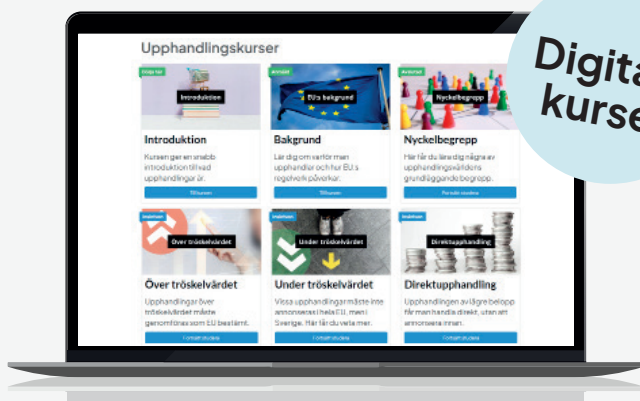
Upphandlingskurser

Digita
kurse

Introduktion

Introduktion

Kursen ger en snabb introduktion till vad upphandlingar är.

Till kursen

EU:s bakgrund

Bakgrund

Lär dig om varför man upphandlar och hur EU:s regelverk påverkar.

Till kursen

Nyckelbegrepp

Nyckelbegrepp

Här får du lära dig några av upphandlingsvärldens grundläggande begrepp.

Fortsätt studera

Över tröskelvärdet

Över tröskelvärdet

Upphandlingar över tröskelvärdet måste genomföras som EU bestämt.

Fortsätt studera

Under tröskelvärdet

Under tröskelvärdet

Vissa upphandlingar måste inte annonseras i hela EU, men i Sverige. Här får du veta mer.

Fortsätt studera

Direktupphandling

Direktupphandling

Upphandlingen avgör belopp för man handla direkt, utan att annonsera inmen.

Fortsätt studera